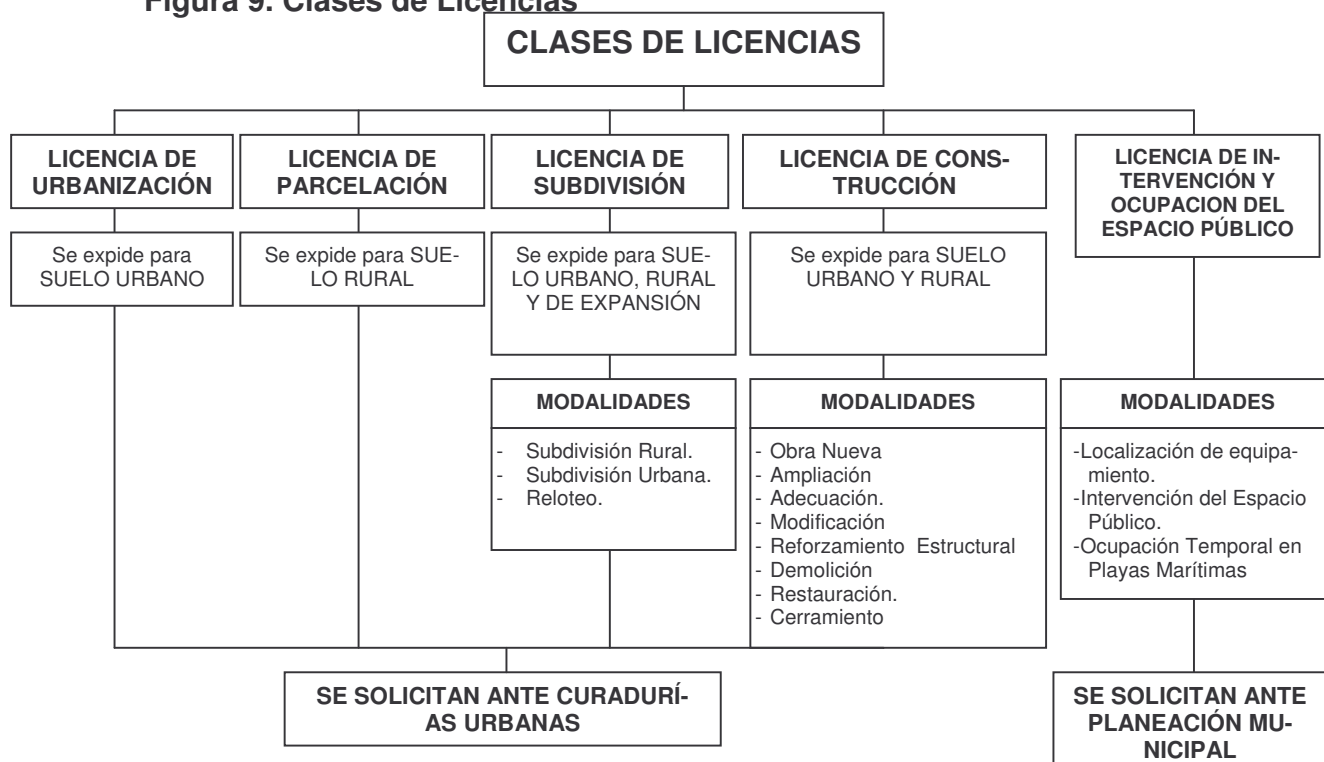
Figura 9. Clases de Licencias

CLASES DE LICENCIAS

LICENCIA DE URBANIZACIÓN

Se expide para SUELO URBANO

LICENCIA DE PARCELACIÓN

Se expide para SUELO RURAL

LICENCIA DE SUBDIVISIÓN

Se expide para SUELO URBANO, RURAL Y DE EXPANSIÓN

MODALIDADES

- Subdivisión Rural.
- Subdivisión Urbana.
- Reloteo.

LICENCIA DE CONSTRUCCIÓN

Se expide para SUELO URBANO Y RURAL

MODALIDADES

- Obra Nueva
- Ampliación
- Adecuación.
- Modificación
- Reforzamiento Estructural
- Demolición
- Restauración.
- Cerramiento

LICENCIA DE INTERVENCIÓN Y OCUPACION DEL ESPACIO PÚBLICO

MODALIDADES

-Localización de equipamiento.
-Intervención del Espacio Público.
-Ocupación Temporal en Playas Marítimas

SE SOLICITAN ANTE CURADURÍAS URBANAS

SE SOLICITAN ANTE PLANEACIÓN MUNICIPAL